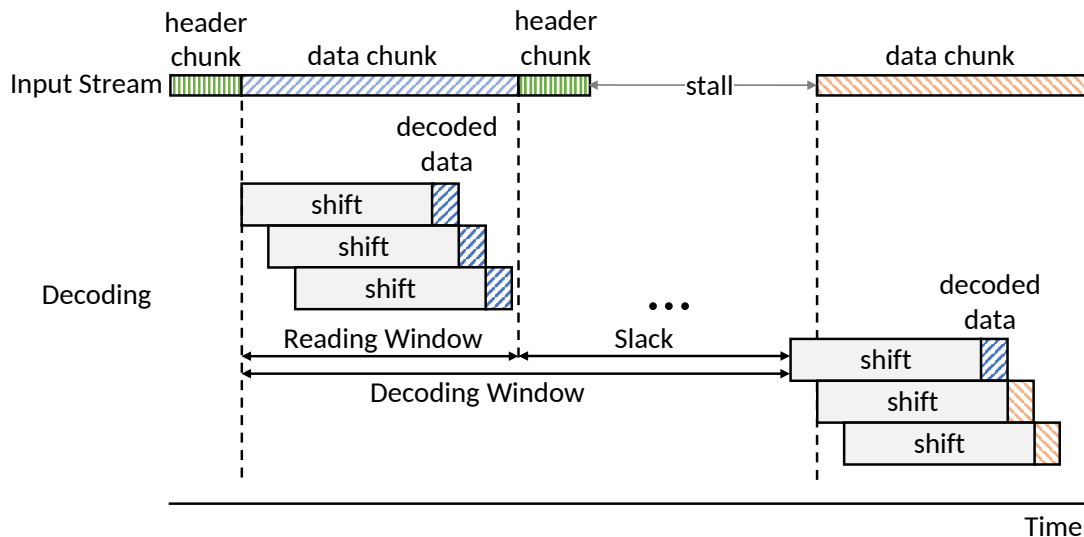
header chunk

data chunk

header chunk

data chunk

Input Stream

stall

decoded data

shift

shift

shift

Decoding

...

decoded data

Reading Window

Slack

shift

shift

shift

Decoding Window

Time